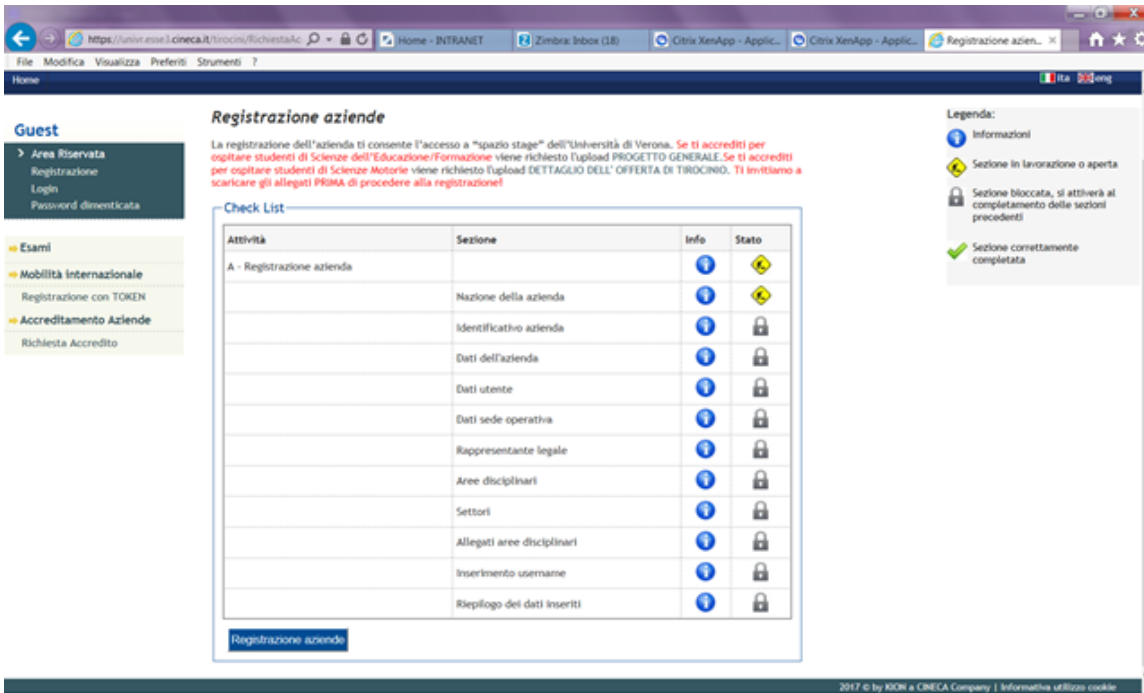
https://univr.esse3.cineca.it/tirocini/RichiestaAc
Home - INTRANET
Zimbra: Inbox (18)
Citrix XenApp - Applic...
Citrix XenApp - Applic...
Registrazione azien...
File Modifica Visualizza Preferiti Strumenti ?
Home
ita eng

Guest
Area Riservata
Registrazione
Login
Password dimenticata

Esami
Mobilità internazionale
Registrazione con TOKEN
Accreditamento Aziende
Richiesta Accredito

Registrazione aziende

La registrazione dell'azienda ti consente l'accesso a "spazio stage" dell'Università di Verona. Se ti accrediti per ospitare studenti di Scienze dell'Educazione/Formazione viene richiesto l'upload PROGETTO GENERALE.Se ti accrediti per ospitare studenti di Scienze Motorie viene richiesto l'upload DETTAGLIO DELL' OFFERTA DI TIROCINIO. Ti invitiamo a scaricare gli allegati PRIMA di procedere alla registrazione!

Check List

| Attività | Sezione | Info | Stato |
|---|---|---|---|
| A - Registrazione azienda | | | |
| | Nazione della azienda | | |
| | Identificativo azienda | | |
| | Dati dell'azienda | | |
| | Dati utente | | |
| | Dati sede operativa | | |
| | Rappresentante legale | | |
| | Aree disciplinari | | |
| | Settori | | |
| | Allegati aree disciplinari | | |
| | Inserimento username | | |
| | Riepilogo dei dati inseriti | | |

Registrazione aziende

Legenda:
Informazioni
Sezione in lavorazione o aperta
Sezione bloccata, si attiverà al completamento delle sezioni precedenti
Sezione correttamente completata

2017 © by KION a CINECA Company | Informativa utilizzo cookie